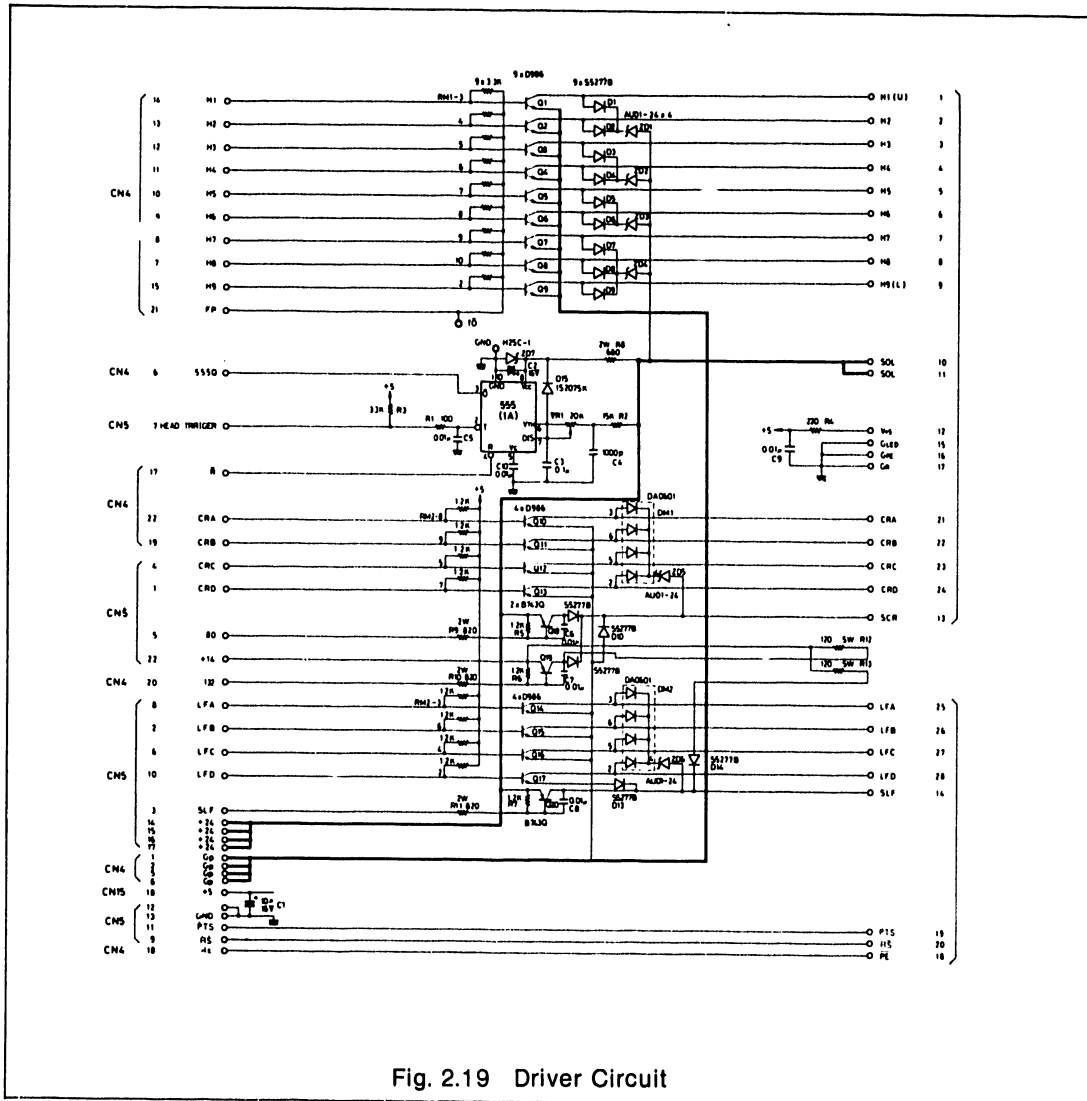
9×3.3K 9×D986 9×S5277B

CN4 14 H1 13 H2 12 H3 11 H4 10 H5 9 H6 8 H7 7 H8 15 H9 21 FP

RM1-3 4 5 6 7 8 9 10 2

Q1 Q2 Q3 Q4 Q5 Q6 Q7 Q8 Q9

D1 D2 D3 D4 D5 D6 D7 D8 D9 AU01-24×4 ZD1 ZD2 ZD3 ZD4

H1(U) 1 H2 2 H3 3 H4 4 H5 5 H6 6 H7 7 H8 8 H9(L) 9

10

GND HZ5C-1 ZD7 C2 16V D15 1S2075K 2W R8 680

SOL 10 SOL 11

CN4 6 555O

+5 3.3K R3

CN5 7 HEAD TRIGGER R1 100 0.01μ C5

555 (1A) VR1 20K 15K R2 1000p C4 C3 0.1μ C10 0.01μ

+5 220 R4 0.01μ C9 VHS 12 GLED 15 GHE 16 GH 17

CN4 17 R 22 CRA 19 CRB

CN5 4 CRC 1 CRD 5 80 22 +16

CN4 20 132

RM2-8 1.2K 4×D986 Q10 Q11 Q12 Q13 DA0601 DM1 ZD5 AU01-24

CRA 21 CRB 22 CRC 23 CRD 24 SCR 13

2×B1430 S5277B 2W R9 820 1.2K R5 Q18 C6 0.01μ S5277B D10 1.2K R6 Q19 C7 0.01μ S5277B

2W R10 820

120 5W R12 120 5W R13

CN5 8 LFA 2 LFB 6 LFC 10 LFD 3 SLF

RM2-3 1.2K 4×D986 Q14 Q15 Q16 Q17 DA0601 DM2 ZD6 AU01-24 S5277B D14

LFA 25 LFB 26 LFC 27 LFD 28 SLF 14

2W R11 820 1.2K R7 Q20 0.01μ C8 S5277B D13 B1430

14 15 24 25 +24 +24 +24 +24

CN4 1 2 3 4 GP GP GP GP

CN15 18 +5

CN5 12 13 GND 11 PTS 9 HS 10 -

CN4 18 PE

C1 16V

PTS 19 HS 20 PE 18

Fig. 2.19 Driver Circuit